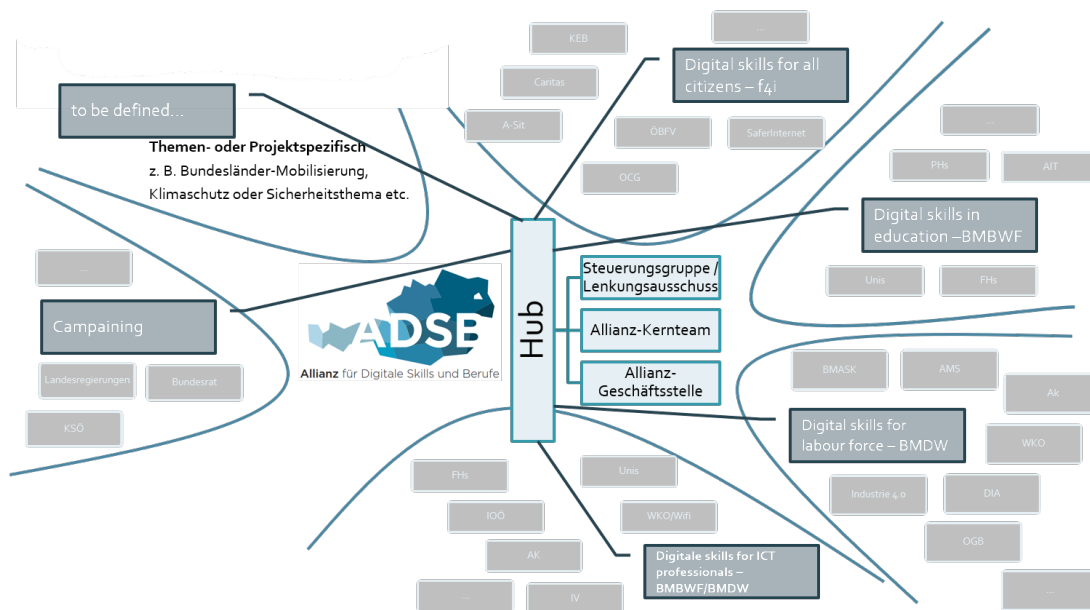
to be defined...

Themen- oder Projektspezifisch
z. B. Bundesländer-Mobilisierung, Klimaschutz oder Sicherheitsthema etc.

KEB

...

Caritas

Digital skills for all citizens – f4i

A-Sit

ÖBFV

SaferInternet

OCG

...

PHs

AIT

Digital skills in education –BMBWF

...

Unis

FHs

Campaining

ADSB
Allianz für Digitale Skills und Berufe

Hub

Steuerungsgruppe / Lenkungsausschuss

Allianz-Kernteam

Allianz-Geschäftsstelle

Landesregierungen

Bundesrat

KSÖ

BMASK

AMS

Ak

Digital skills for labour force – BMDW

WKO

FHs

Unis

Industrie 4.0

DIA

IOÖ

WKO/Wifi

OGB

AK

Digitale skills for ICT professionals – BMBWF/BMDW

...

IV

...